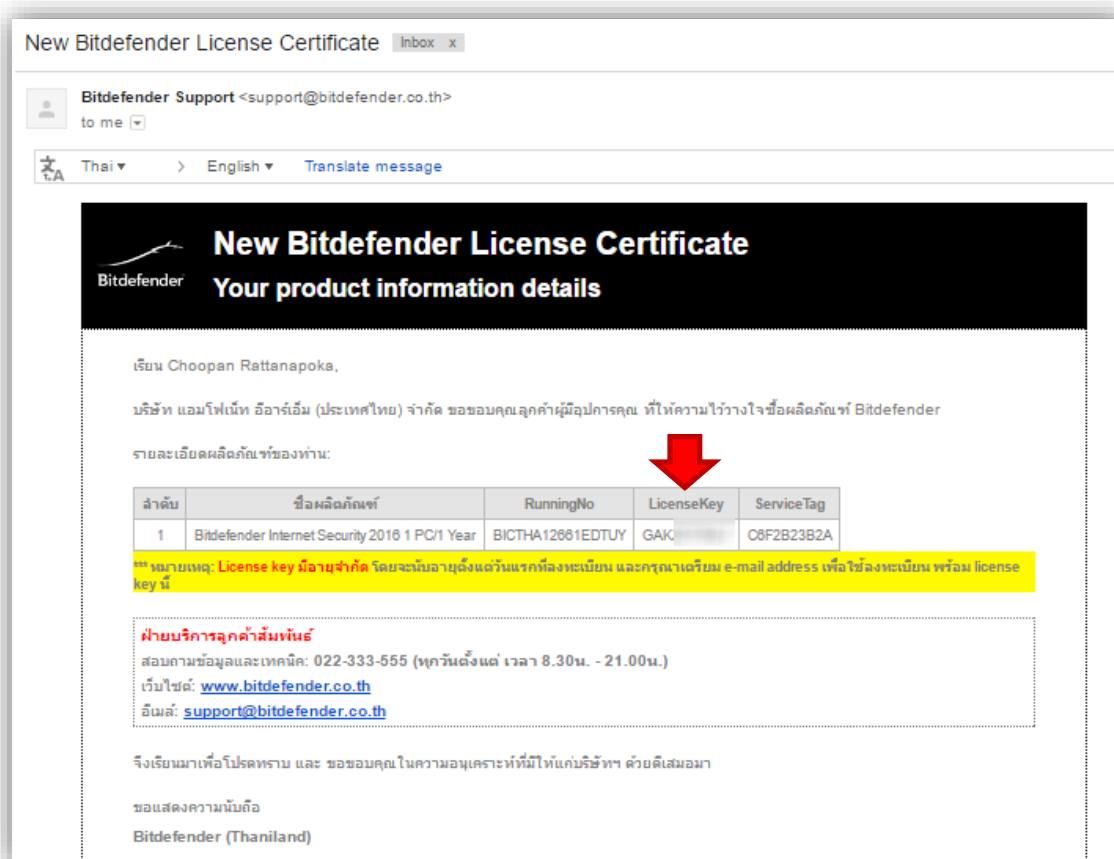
New Bitdefender License Certificate Inbox x

Bitdefender Support <support@bitdefender.co.th>
to me

Thai ▾ > English ▾ Translate message

Bitdefender

New Bitdefender License Certificate
Your product information details

เรียน Choopan Rattanapoka,

บริษัท แอมโฟเน็ท อีอาร์เอ็ม (ประเทศไทย) จำกัด ขอขอบคุณลูกค้าผู้มีอุปการคุณ ที่ให้ความไว้วางใจซื้อผลิตภัณฑ์ Bitdefender

รายละเอียดผลิตภัณฑ์ของท่าน:

| ลำดับ | ชื่อผลิตภัณฑ์ | RunningNo | LicenseKey | ServiceTag |
|---|---|---|---|---|
| 1 | Bitdefender Internet Security 2016 1 PC/1 Year | BICTHA12661EDTUY | GAK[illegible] | C8F2B23B2A |

*** หมายเหตุ: License key มีอายุจำกัด โดยจะนับอายุตั้งแต่วันแรกที่ลงทะเบียน และกรุณาเตรียม e-mail address เพื่อใช้ลงทะเบียน พร้อม license key นี้

ฝ่ายบริการลูกค้าสัมพันธ์
สอบถามข้อมูลและเทคนิค: 022-333-555 (ทุกวันตั้งแต่ เวลา 8.30น. - 21.00น.)
เว็บไซต์: www.bitdefender.co.th
อีเมล์: support@bitdefender.co.th

จึงเรียนมาเพื่อโปรดทราบ และ ขอขอบคุณในความอนุเคราะห์ที่มีให้แก่บริษัทฯ ด้วยดีเสมอมา

ขอแสดงความนับถือ
Bitdefender (Thaniland)